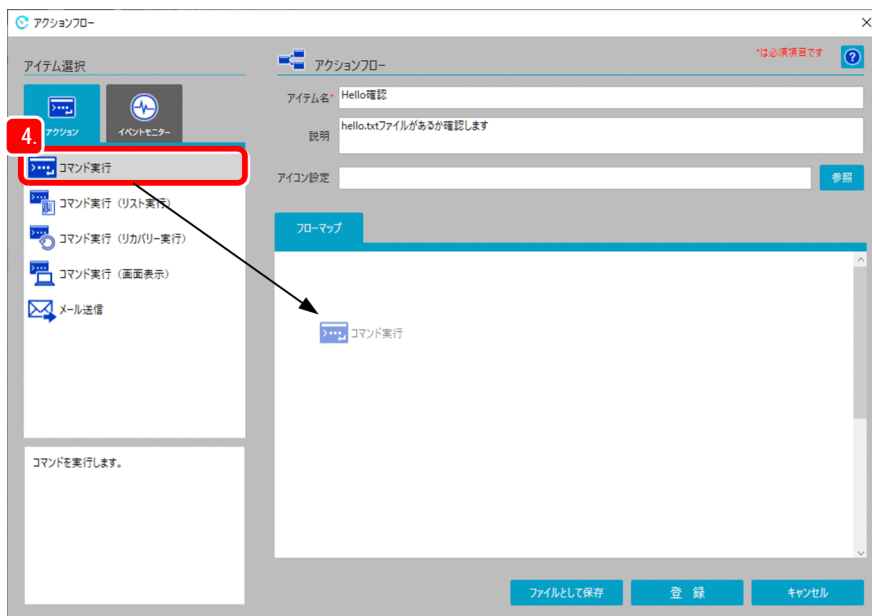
アクションフロー

×

アイテム選択

アクション

イベントモニター

4.

コマンド実行

コマンド実行（リスト実行）

コマンド実行（リカバリー実行）

コマンド実行（画面表示）

メール送信

コマンドを実行します。

*は必須項目です

?

アクションフロー

アイテム名*

Hello確認

説明

hello.txtファイルがあるか確認します

アイコン設定

参照

フローマップ

コマンド実行

ファイルとして保存

登　録

キャンセル